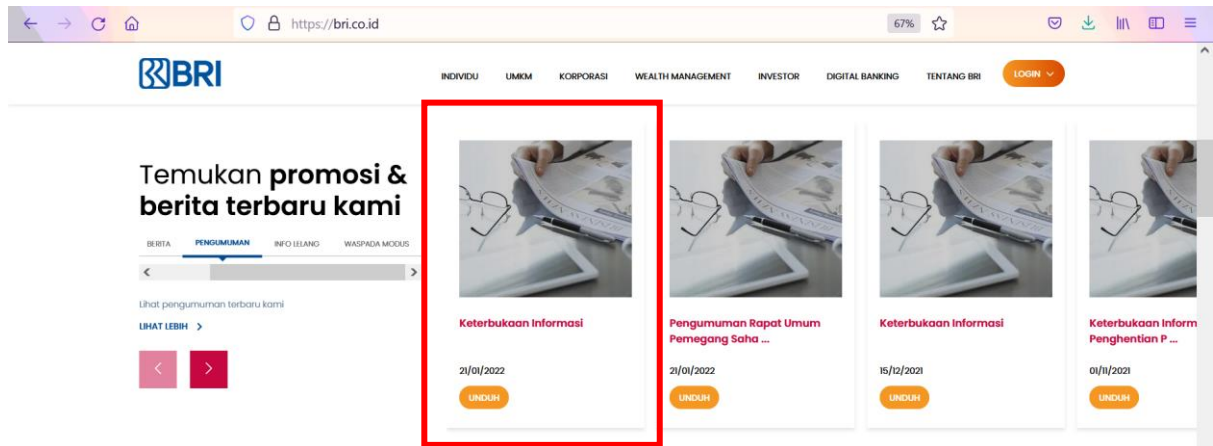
https://bri.co.id

67%

BRI

INDIVIDU UMKM KORPORASI WEALTH MANAGEMENT INVESTOR DIGITAL BANKING TENTANG BRI LOGIN

Temukan **promosi & berita terbaru kami**

BERITA PENGUMUMAN INFO LELANG WASPADA MODUS

Lihat pengumuman terbaru kami

LIHAT LEBIH >

Keterbukaan Informasi

21/01/2022

UNDUH

Pengumuman Rapat Umum Pemegang Saha ...

21/01/2022

UNDUH

Keterbukaan Informasi

15/12/2021

UNDUH

Keterbukaan Inform

Penghentian P ...

01/11/2021

UNDUH